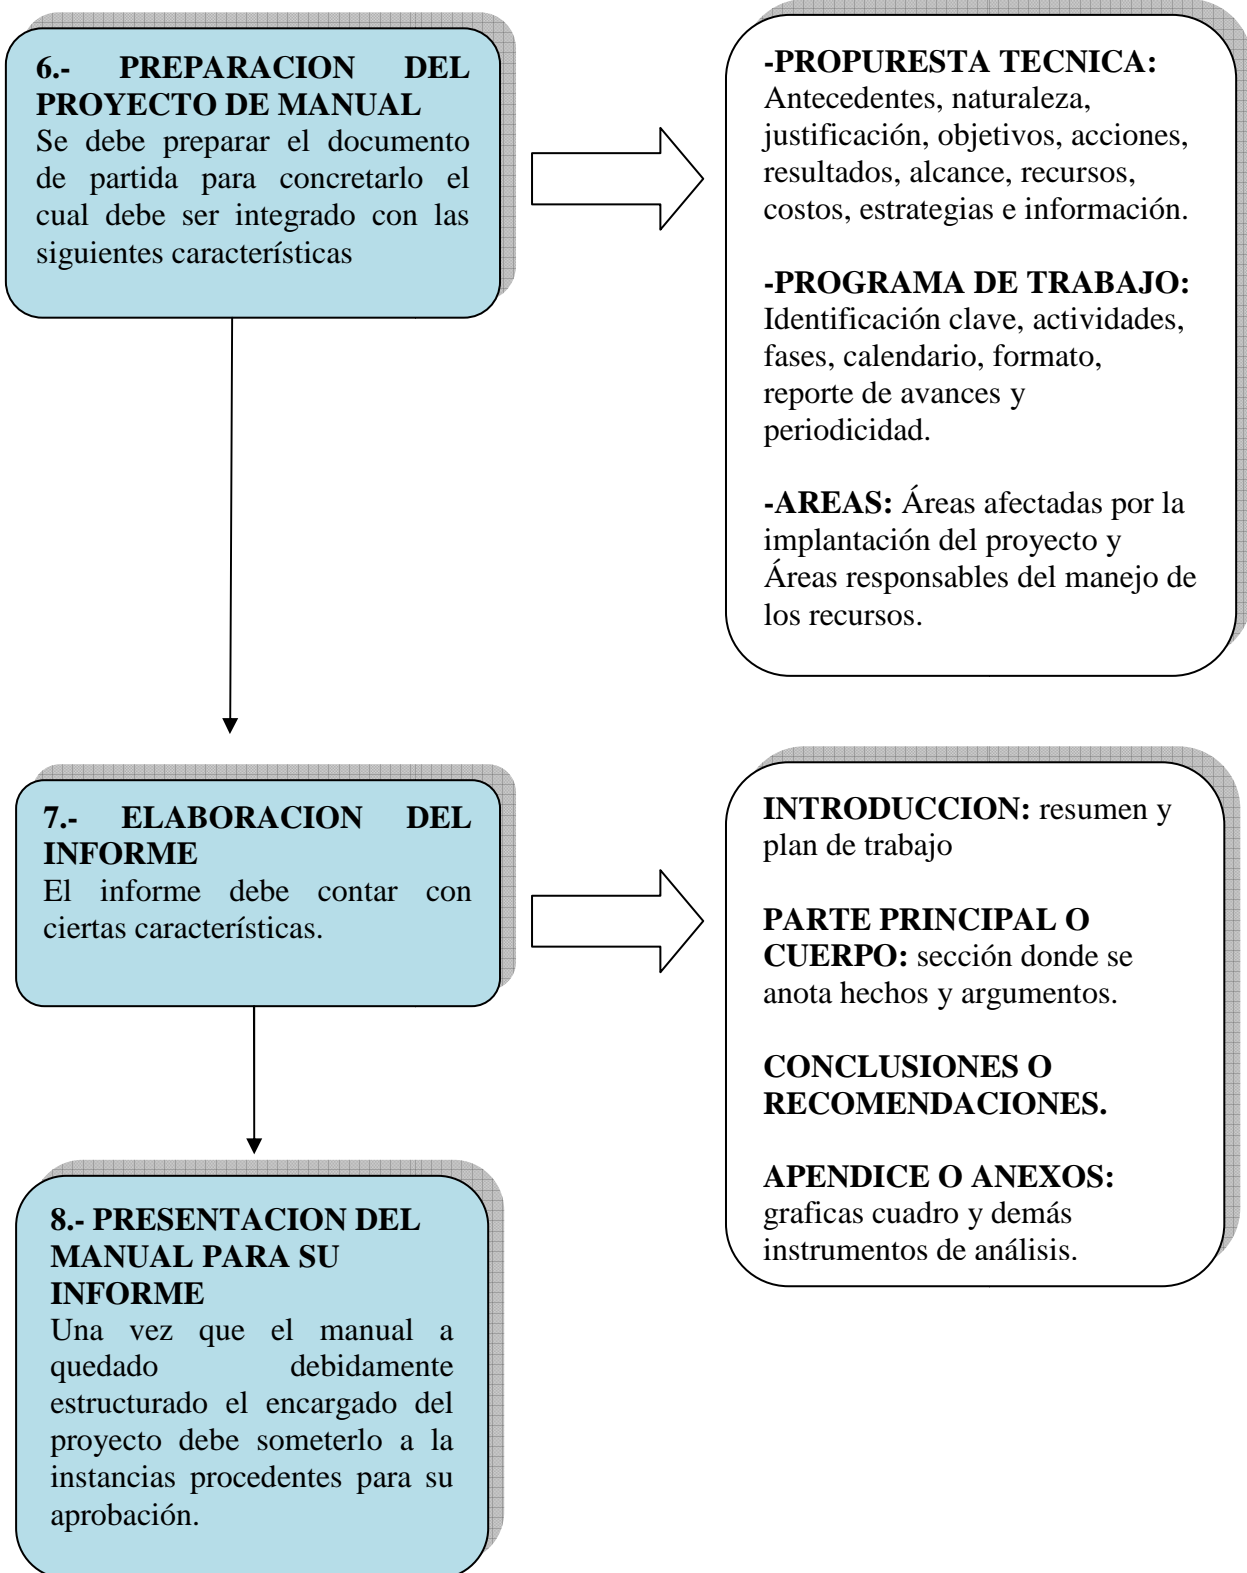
6.- PREPARACION DEL PROYECTO DE MANUAL
Se debe preparar el documento de partida para concretarlo el cual debe ser integrado con las siguientes características

-PROPURESTA TECNICA: Antecedentes, naturaleza, justificación, objetivos, acciones, resultados, alcance, recursos, costos, estrategias e información.

-PROGRAMA DE TRABAJO: Identificación clave, actividades, fases, calendario, formato, reporte de avances y periodicidad.

-AREAS: Áreas afectadas por la implantación del proyecto y Áreas responsables del manejo de los recursos.

7.- ELABORACION DEL INFORME
El informe debe contar con ciertas características.

INTRODUCCION: resumen y plan de trabajo

PARTE PRINCIPAL O CUERPO: sección donde se anota hechos y argumentos.

CONCLUSIONES O RECOMENDACIONES.

APENDICE O ANEXOS: graficas cuadro y demás instrumentos de análisis.

8.- PRESENTACION DEL MANUAL PARA SU INFORME
Una vez que el manual a quedado debidamente estructurado el encargado del proyecto debe someterlo a la instancias procedentes para su aprobación.